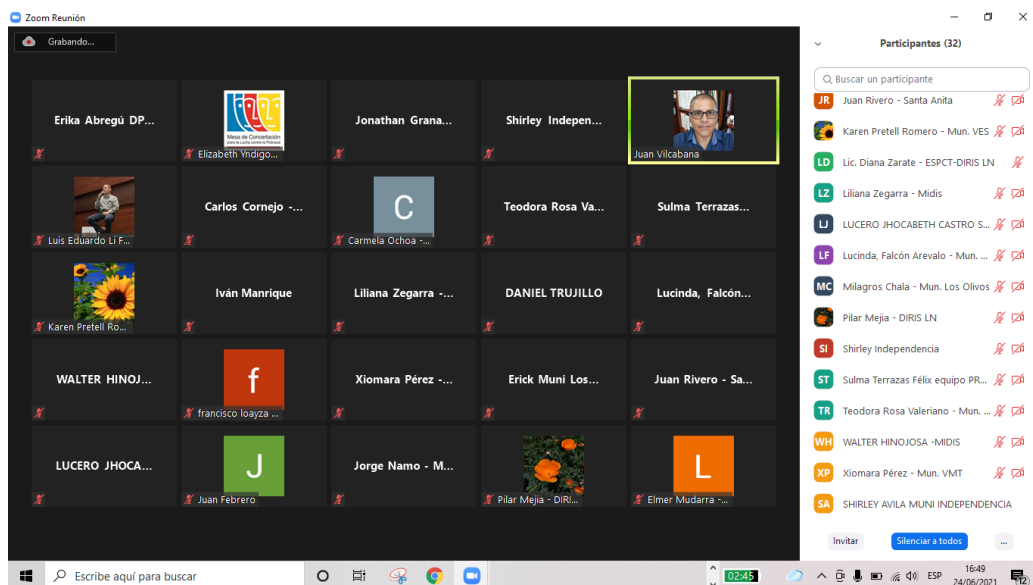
Zoom Reunión

Grabando...

Erika Abregú DP...

Mesa de Concertación para la Lucha contra la Pobreza
Elizabeth Yndigo...

Jonathan Grana...

Shirley Indepen...

Juan Vilcabana

Luis Eduardo Li F...

Carlos Cornejo -...

C
Carmela Ochoa -...

Teodora Rosa Va...

Sulma Terrazas...

Karen Pretell Ro...

Iván Manrique

Liliana Zegarra -...

DANIEL TRUJILLO

Lucinda, Falcón...

WALTER HINOJ...

f
francisco loayza ...

Xiomara Pérez -...

Erick Muni Los...

Juan Rivero - Sa...

LUCERO JHOCA...

J
Juan Febrero

Jorge Namo - M...

Pilar Mejia - DIRI...

L
Elmer Mudarra -...

Participantes (32)

Buscar un participante

JR Juan Rivero - Santa Anita
Karen Pretell Romero - Mun. VES
LD Lic. Diana Zarate - ESPCT-DIRIS LN
LZ Liliana Zegarra - Midis
LJ LUCERO JHOCABETH CASTRO S...
LF Lucinda, Falcón Arevalo - Mun. ...
MC Milagros Chala - Mun. Los Olivos
Pilar Mejia - DIRIS LN
SI Shirley Independencia
ST Sulma Terrazas Félix equipo PR...
TR Teodora Rosa Valeriano - Mun. ...
WH WALTER HINOJOSA -MIDIS
XP Xiomara Pérez - Mun. VMT
SA SHIRLEY AVILA MUNI INDEPENDENCIA

Invitar
Silenciar a todos
...

Escribe aquí para buscar
02:45
ESP
16:49
24/06/2021